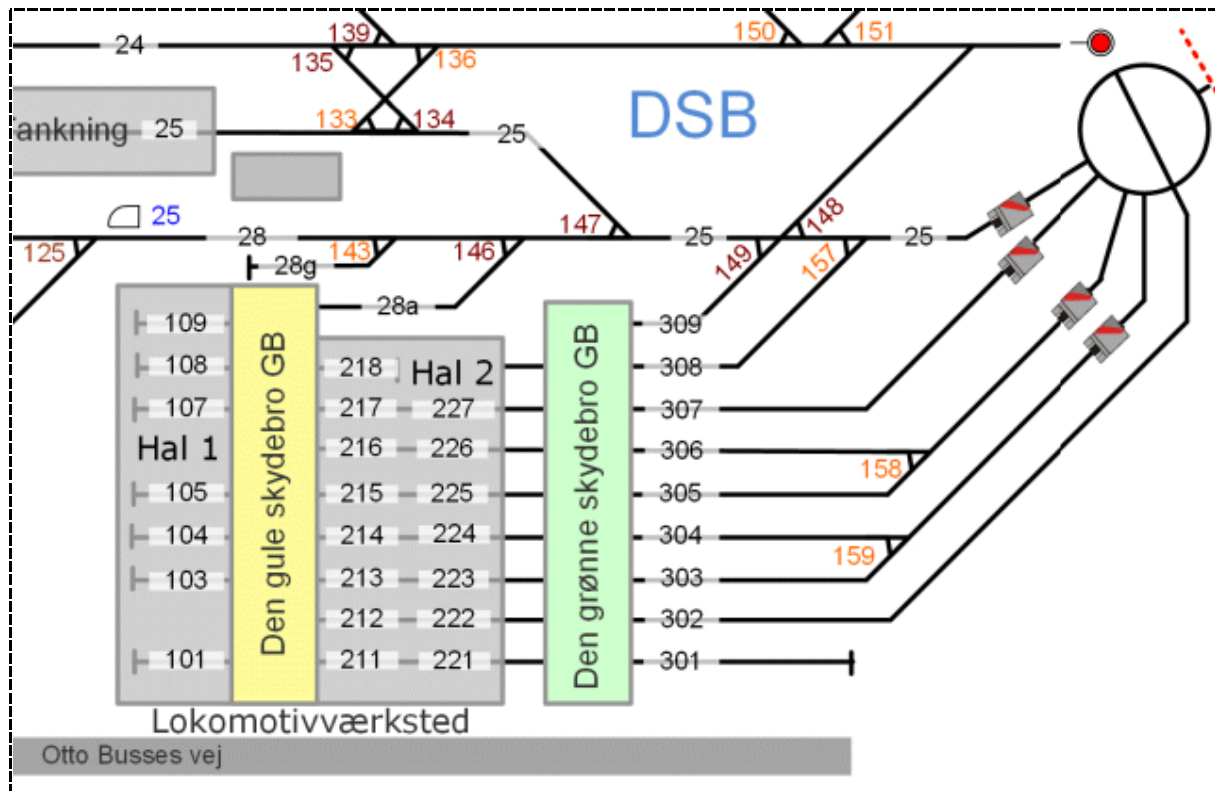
24
139
135
136
150
151
DSB
Tankning
25
133
134
25
25
125
28
28g
143
146
147
25
149
148
157
25
28a
109
108
107
Hal 1
105
104
103
101
Den gule skydebro GB
218
217
216
215
214
213
212
211
Hal 2
227
226
225
224
223
222
221
Den grønne skydebro GB
309
308
307
306
305
304
303
302
301
158
159
Lokomotivværksted
Otto Busses vej